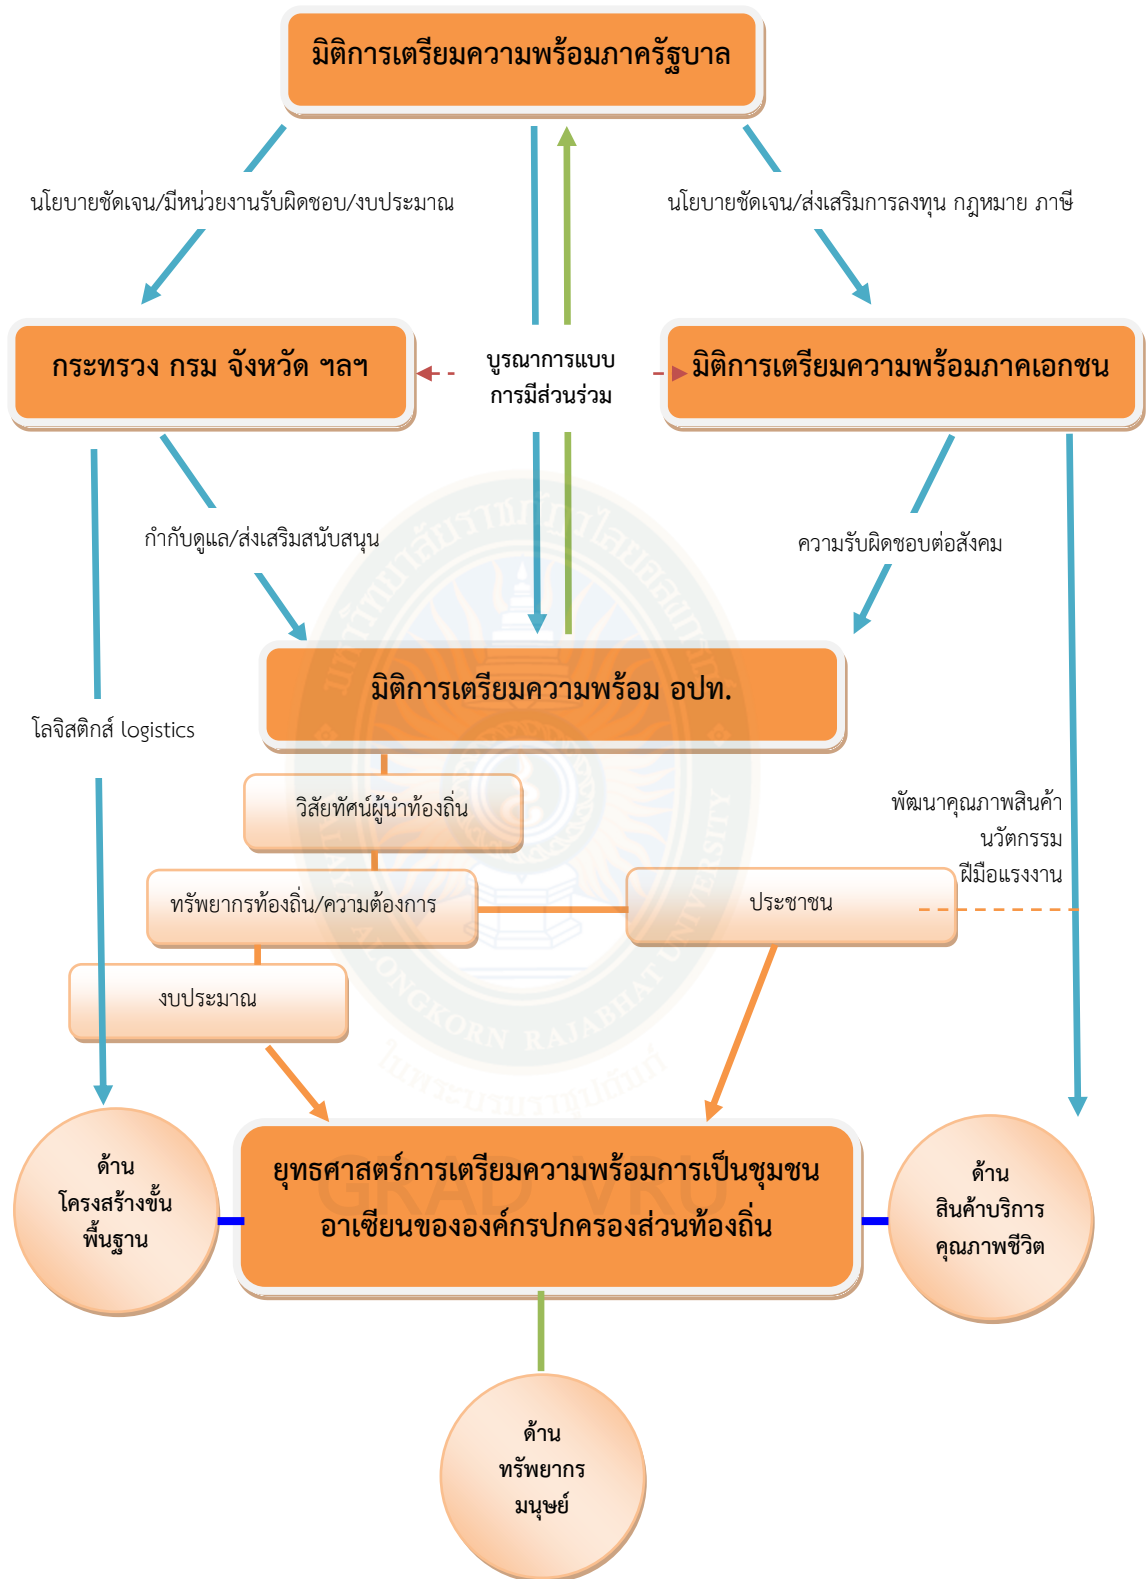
มิติการเตรียมความพร้อมภาครัฐบาล

นโยบายชัดเจน/มีหน่วยงานรับผิดชอบ/งบประมาณ

นโยบายชัดเจน/ส่งเสริมการลงทุน กฎหมาย ภาษี

กระทรวง กรม จังหวัด ฯลฯ

บูรณาการแบบการมีส่วนร่วม

มิติการเตรียมความพร้อมภาคเอกชน

กำกับดูแล/ส่งเสริมสนับสนุน

ความรับผิดชอบต่อสังคม

มิติการเตรียมความพร้อม อปท.

โลจิสติกส์ logistics

วิสัยทัศน์ผู้นำท้องถิ่น

พัฒนาคุณภาพสินค้า
นวัตกรรม
ฝีมือแรงงาน

ทรัพยากรท้องถิ่น/ความต้องการ

ประชาชน

งบประมาณ

ด้าน
โครงสร้างขั้น
พื้นฐาน

ยุทธศาสตร์การเตรียมความพร้อมการเป็นชุมชนอาเซียนขององค์กรปกครองส่วนท้องถิ่น

ด้าน
สินค้าบริการ
คุณภาพชีวิต

ด้าน
ทรัพยากร
มนุษย์